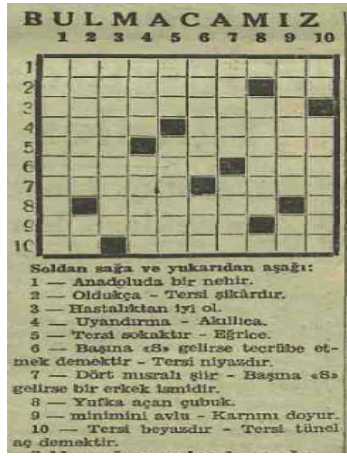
BULMACAMIZ

1 2 3 4 5 6 7 8 9 10

1
2
3
4
5
6
7
8
9
10

Soldan sağa ve yukarıdan aşağı:
1 — Anadoluda bir nehir.
2 — Oldukça - Tersi şikârdır.
3 — Hastalıktan iyi ol.
4 — Uyandırma - Akıllıca.
5 — Tersi sokaktır - Eğrice.
6 — Başına «S» gelirse tecrübe etmek demektir - Tersi niyazdır.
7 — Dört mısralı şiir - Başına «S» gelirse bir erkek ismidir.
8 — Yufka açan çubuk.
9 — minimini avlu - Karnını doyur.
10 — Tersi beyazdır - Tersi tünel aç demektir.